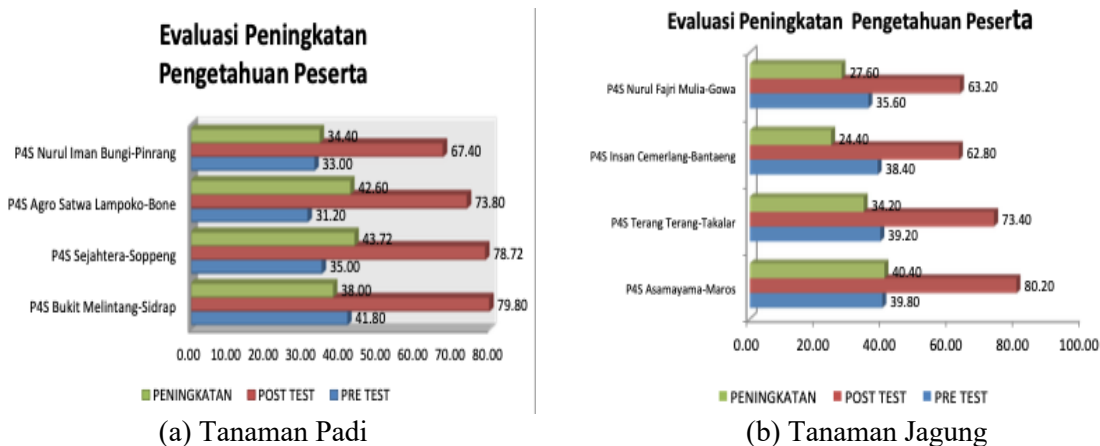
Evaluasi Peningkatan Pengetahuan Peserta

P4S Nurul Iman Bungi-Pinrang 34.40 67.40 33.00
P4S Agro Satwa Lampoko-Bone 42.60 73.80 31.20
P4S Sejahtera-Soppeng 43.72 78.72 35.00
P4S Bukit Melintang-Sidrap 38.00 79.80 41.80

0.00 10.00 20.00 30.00 40.00 50.00 60.00 70.00 80.00

PENINGKATAN POST TEST PRE TEST

(a) Tanaman Padi

Evaluasi Peningkatan Pengetahuan Peserta

P4S Nurul Fajri Mulia-Gowa 27.60 63.20 35.60
P4S Insan Cemerlang-Bantaeng 24.40 62.80 38.40
P4S Terang Terang-Takalar 34.20 73.40 39.20
P4S Asamayama-Maros 40.40 80.20 39.80

0.00 20.00 40.00 60.00 80.00 100.00

PENINGKATAN POST TEST PRE TEST

(b) Tanaman Jagung